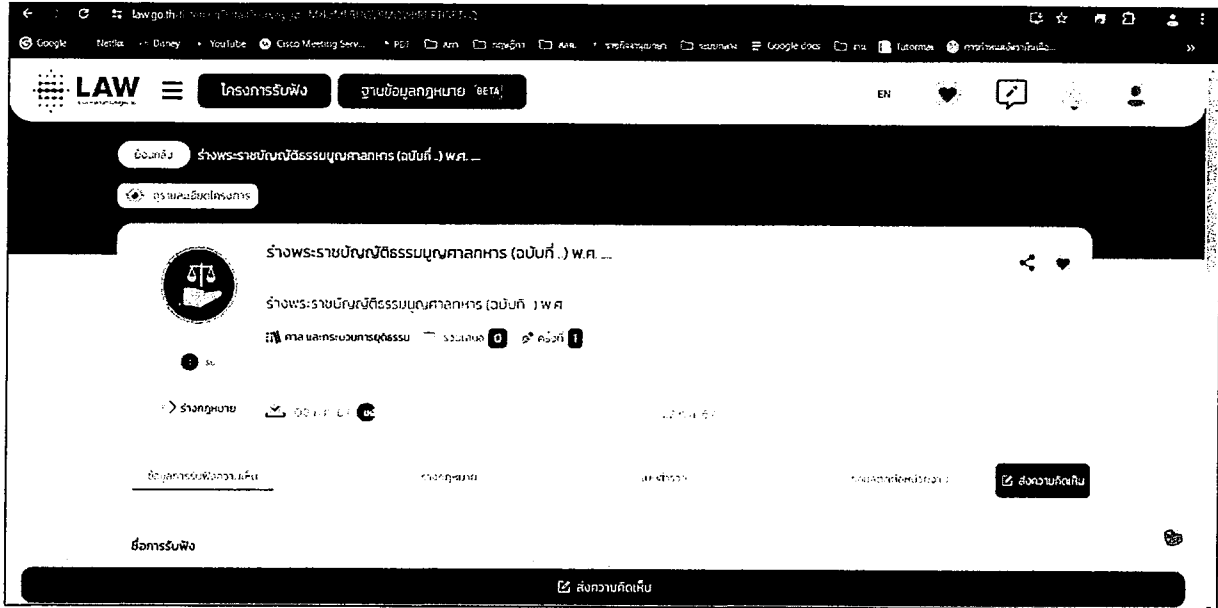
law.go.th/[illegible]

Google Netflix Disney YouTube Cisco Meeting Serv... PDF Am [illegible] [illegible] Google docs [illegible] Tutormax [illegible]

LAW

โครงการรับฟัง

ฐานข้อมูลกฎหมาย BETA

EN

ย้อนกลับ ร่างพระราชบัญญัติธรรมนูญศาลทหาร (ฉบับที่ ..) พ.ศ. ...

ดูรายละเอียดโครงการ

ร่างพระราชบัญญัติธรรมนูญศาลทหาร (ฉบับที่ ..) พ.ศ. ...

ร่างพระราชบัญญัติธรรมนูญศาลทหาร (ฉบับที่ ..) พ.ศ.

ศาลและกระบวนการยุติธรรม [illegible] 0 ครั้งที่ 1

ร่างกฎหมาย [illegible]

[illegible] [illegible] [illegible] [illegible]

แสดงความคิดเห็น

ชื่อการรับฟัง

แสดงความคิดเห็น